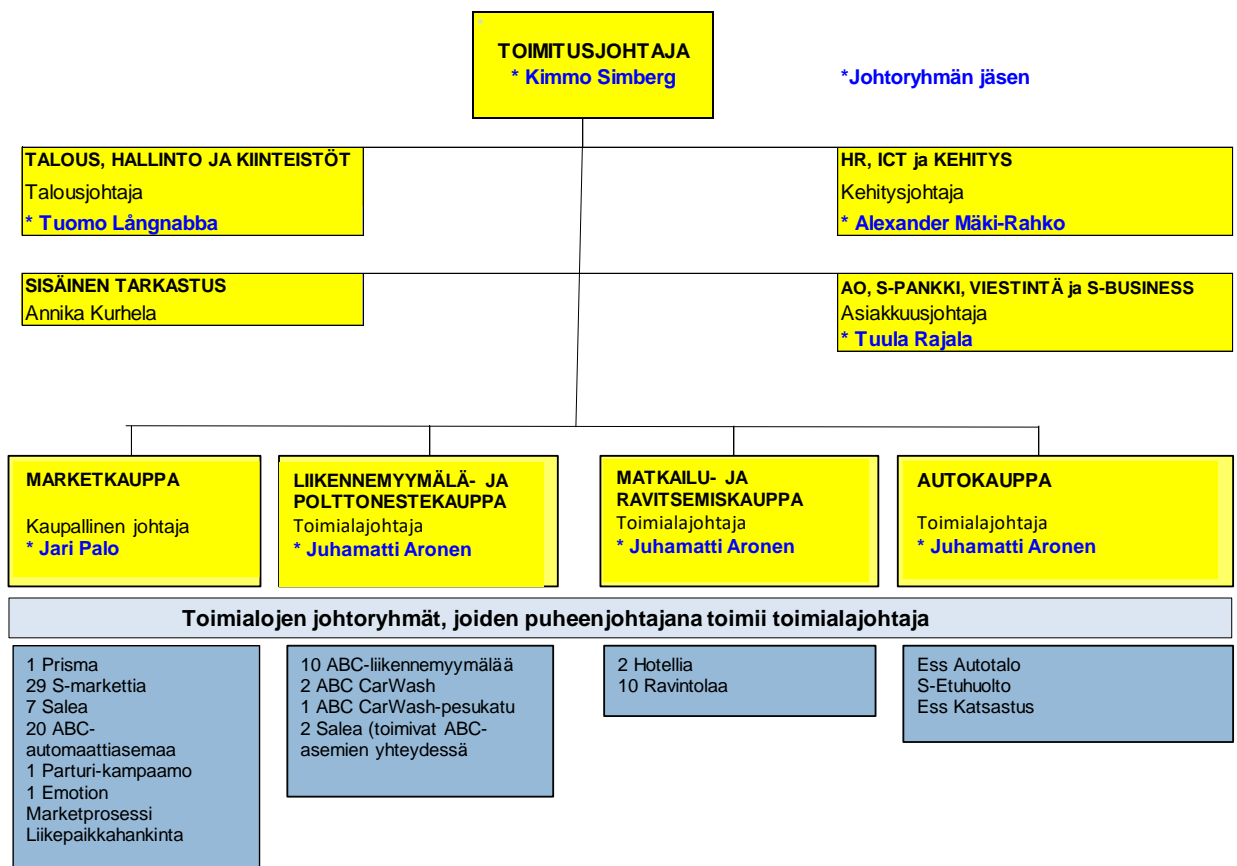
TOIMITUSJOHTAJA
* Kimmo Simberg

*Johtoryhmän jäsen

TALOUS, HALLINTO JA KIINTEISTÖT
Talousjohtaja
* Tuomo Långnabba

HR, ICT ja KEHITYS
Kehitysjohtaja
* Alexander Mäki-Rahko

SISÄINEN TARKASTUS
Annika Kurhela

AO, S-PANKKI, VIESTINTÄ ja S-BUSINESS
Asiakkuusjohtaja
* Tuula Rajala

MARKETKAUPPA
Kaupallinen johtaja
* Jari Palo

LIIKENNEMYYMÄLÄ- JA POLTTONESTEKAUPPA
Toimialajohtaja
* Juhamatti Aronen

MATKAILU- JA RAVITSEMISKAUPPA
Toimialajohtaja
* Juhamatti Aronen

AUTOKAUPPA
Toimialajohtaja
* Juhamatti Aronen

Toimialojen johtoryhmät, joiden puheenjohtajana toimii toimialajohtaja

1 Prisma
29 S-markettia
7 Salea
20 ABC-automaattiasemaa
1 Parturi-kampaamo
1 Emotion
Marketprosessi
Liikepaikkahankinta

10 ABC-liikennemyymälää
2 ABC CarWash
1 ABC CarWash-pesukatu
2 Salea (toimivat ABC-asemien yhteydessä

2 Hotellia
10 Ravintolaa

Ess Autotalo
S-Etuhuolto
Ess Katsastus